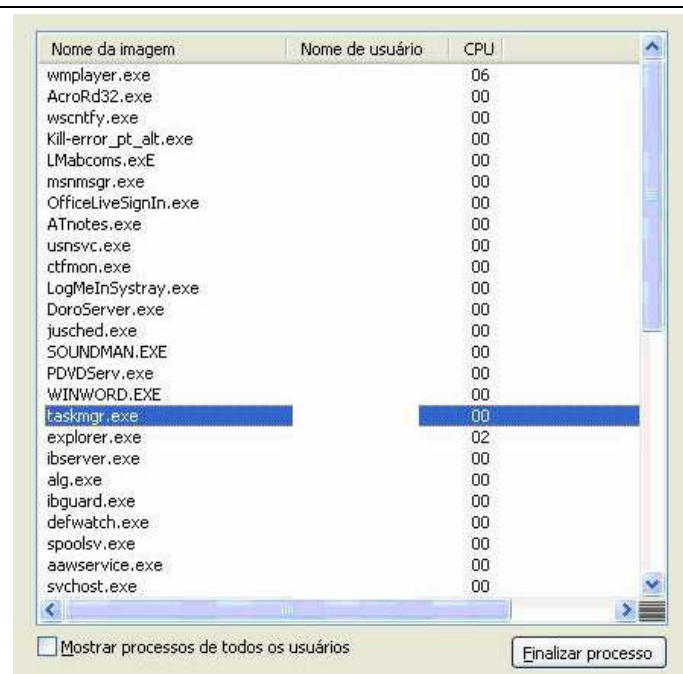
| Nome da imagem | Nome de usuário | CPU |
|---|---|---|
| wmplayer.exe | | 06 |
| AcroRd32.exe | | 00 |
| wscntfy.exe | | 00 |
| Kill-error_pt_alt.exe | | 00 |
| LMabcoms.exE | | 00 |
| msnmsgr.exe | | 00 |
| OfficeLiveSignIn.exe | | 00 |
| ATnotes.exe | | 00 |
| usnsvc.exe | | 00 |
| ctfmon.exe | | 00 |
| LogMeInSystray.exe | | 00 |
| DoroServer.exe | | 00 |
| jusched.exe | | 00 |
| SOUNDMAN.EXE | | 00 |
| PDVDServ.exe | | 00 |
| WINWORD.EXE | | 00 |
| taskmgr.exe | | 00 |
| explorer.exe | | 02 |
| ibserver.exe | | 00 |
| alg.exe | | 00 |
| ibguard.exe | | 00 |
| defwatch.exe | | 00 |
| spoolsv.exe | | 00 |
| aawservice.exe | | 00 |
| svchost.exe | | 00 |

Mostrar processos de todos os usuários

Finalizar processo